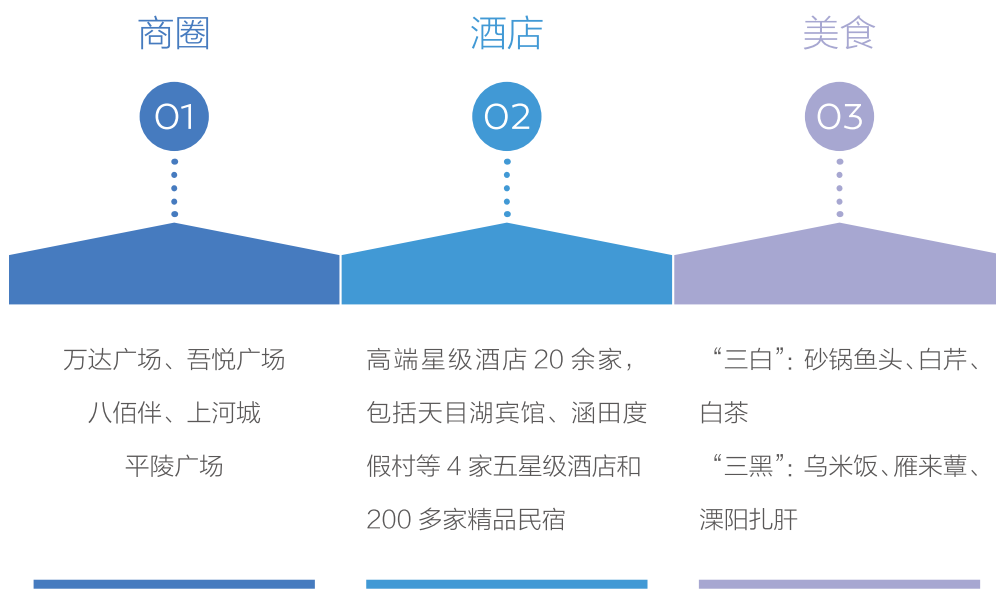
商圈

01

万达广场、吾悦广场
八佰伴、上河城
平陵广场

酒店

02

高端星级酒店 20 余家，包括天目湖宾馆、涵田度假村等 4 家五星级酒店和 200 多家精品民宿

美食

03

“三白”：砂锅鱼头、白芹、白茶
“三黑”：乌米饭、雁来蕈、溧阳扎肝